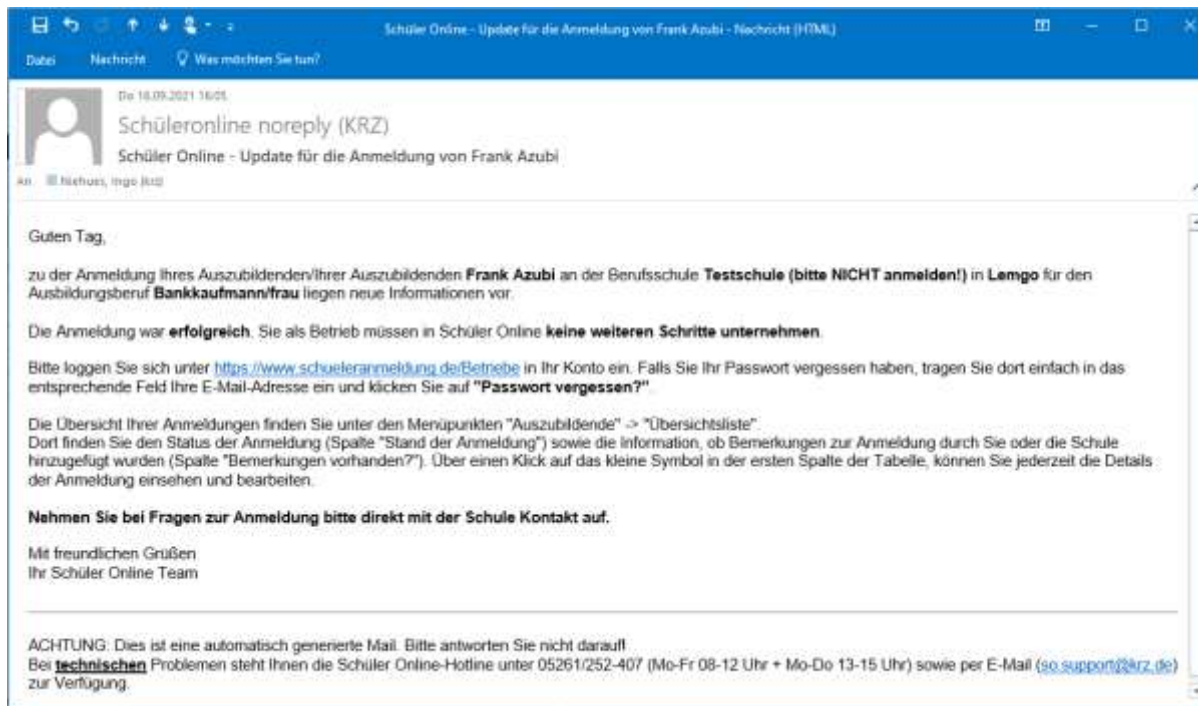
Schüler Online - Update für die Anmeldung von Frank Azubi - Nachricht (HTML)

Datei Nachricht Was möchten Sie tun?

Do 16.09.2021 16:05

Schüleronline noreply (KRZ)

Schüler Online - Update für die Anmeldung von Frank Azubi

An Niehues, Ingo (Krz)

Guten Tag,

zu der Anmeldung Ihres Auszubildenden/Ihrer Auszubildenden **Frank Azubi** an der Berufsschule **Testschule (bitte NICHT anmelden!)** in **Lemgo** für den Ausbildungsberuf **Bankkaufmann/frau** liegen neue Informationen vor.

Die Anmeldung war **erfolgreich**. Sie als Betrieb müssen in Schüler Online **keine weiteren Schritte unternehmen**.

Bitte loggen Sie sich unter https://www.schueleranmeldung.de/Betriebe in Ihr Konto ein. Falls Sie Ihr Passwort vergessen haben, tragen Sie dort einfach in das entsprechende Feld Ihre E-Mail-Adresse ein und klicken Sie auf **"Passwort vergessen?"**.

Die Übersicht Ihrer Anmeldungen finden Sie unter den Menüpunkten "Auszubildende" -> "Übersichtsliste".
Dort finden Sie den Status der Anmeldung (Spalte "Stand der Anmeldung") sowie die Information, ob Bemerkungen zur Anmeldung durch Sie oder die Schule hinzugefügt wurden (Spalte "Bemerkungen vorhanden?"). Über einen Klick auf das kleine Symbol in der ersten Spalte der Tabelle, können Sie jederzeit die Details der Anmeldung einsehen und bearbeiten.

**Nehmen Sie bei Fragen zur Anmeldung bitte direkt mit der Schule Kontakt auf.**

Mit freundlichen Grüßen
Ihr Schüler Online Team

ACHTUNG: Dies ist eine automatisch generierte Mail. Bitte antworten Sie nicht darauf!
Bei **technischen** Problemen steht Ihnen die Schüler Online-Hotline unter 05261/252-407 (Mo-Fr 08-12 Uhr + Mo-Do 13-15 Uhr) sowie per E-Mail (so.support@krz.de) zur Verfügung.